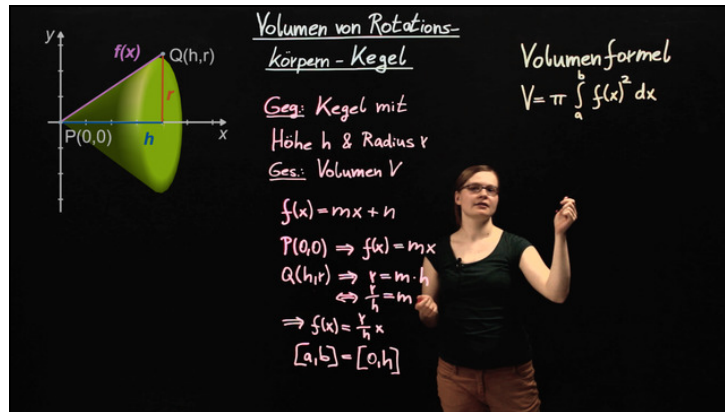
y
f(x)
Q(h,r)
r
P(0,0)
h
x

Volumen von Rotationskörpern - Kegel

Geg: Kegel mit Höhe h & Radius r
Ges.: Volumen V

$f(x) = mx + n$
$P(0,0) \Rightarrow f(x) = mx$
$Q(h,r) \Rightarrow r = m \cdot h$
$\Leftrightarrow \frac{r}{h} = m$
$\Rightarrow f(x) = \frac{r}{h}x$
$[a,b] = [0,h]$

Volumenformel
$V = \pi \int_a^b f(x)^2 \, dx$